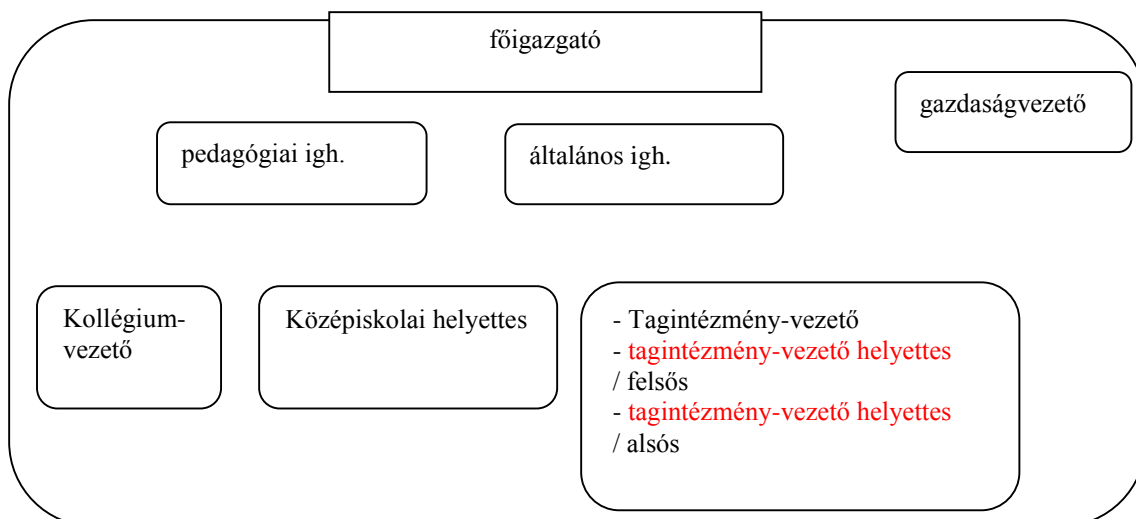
főigazgató

gazdaságvezető

pedagógiai igh.

általános igh.

Kollégium-vezető

Középiskolai helyettes

- Tagintézmény-vezető
- tagintézmény-vezető helyettes / felsős
- tagintézmény-vezető helyettes / alsós